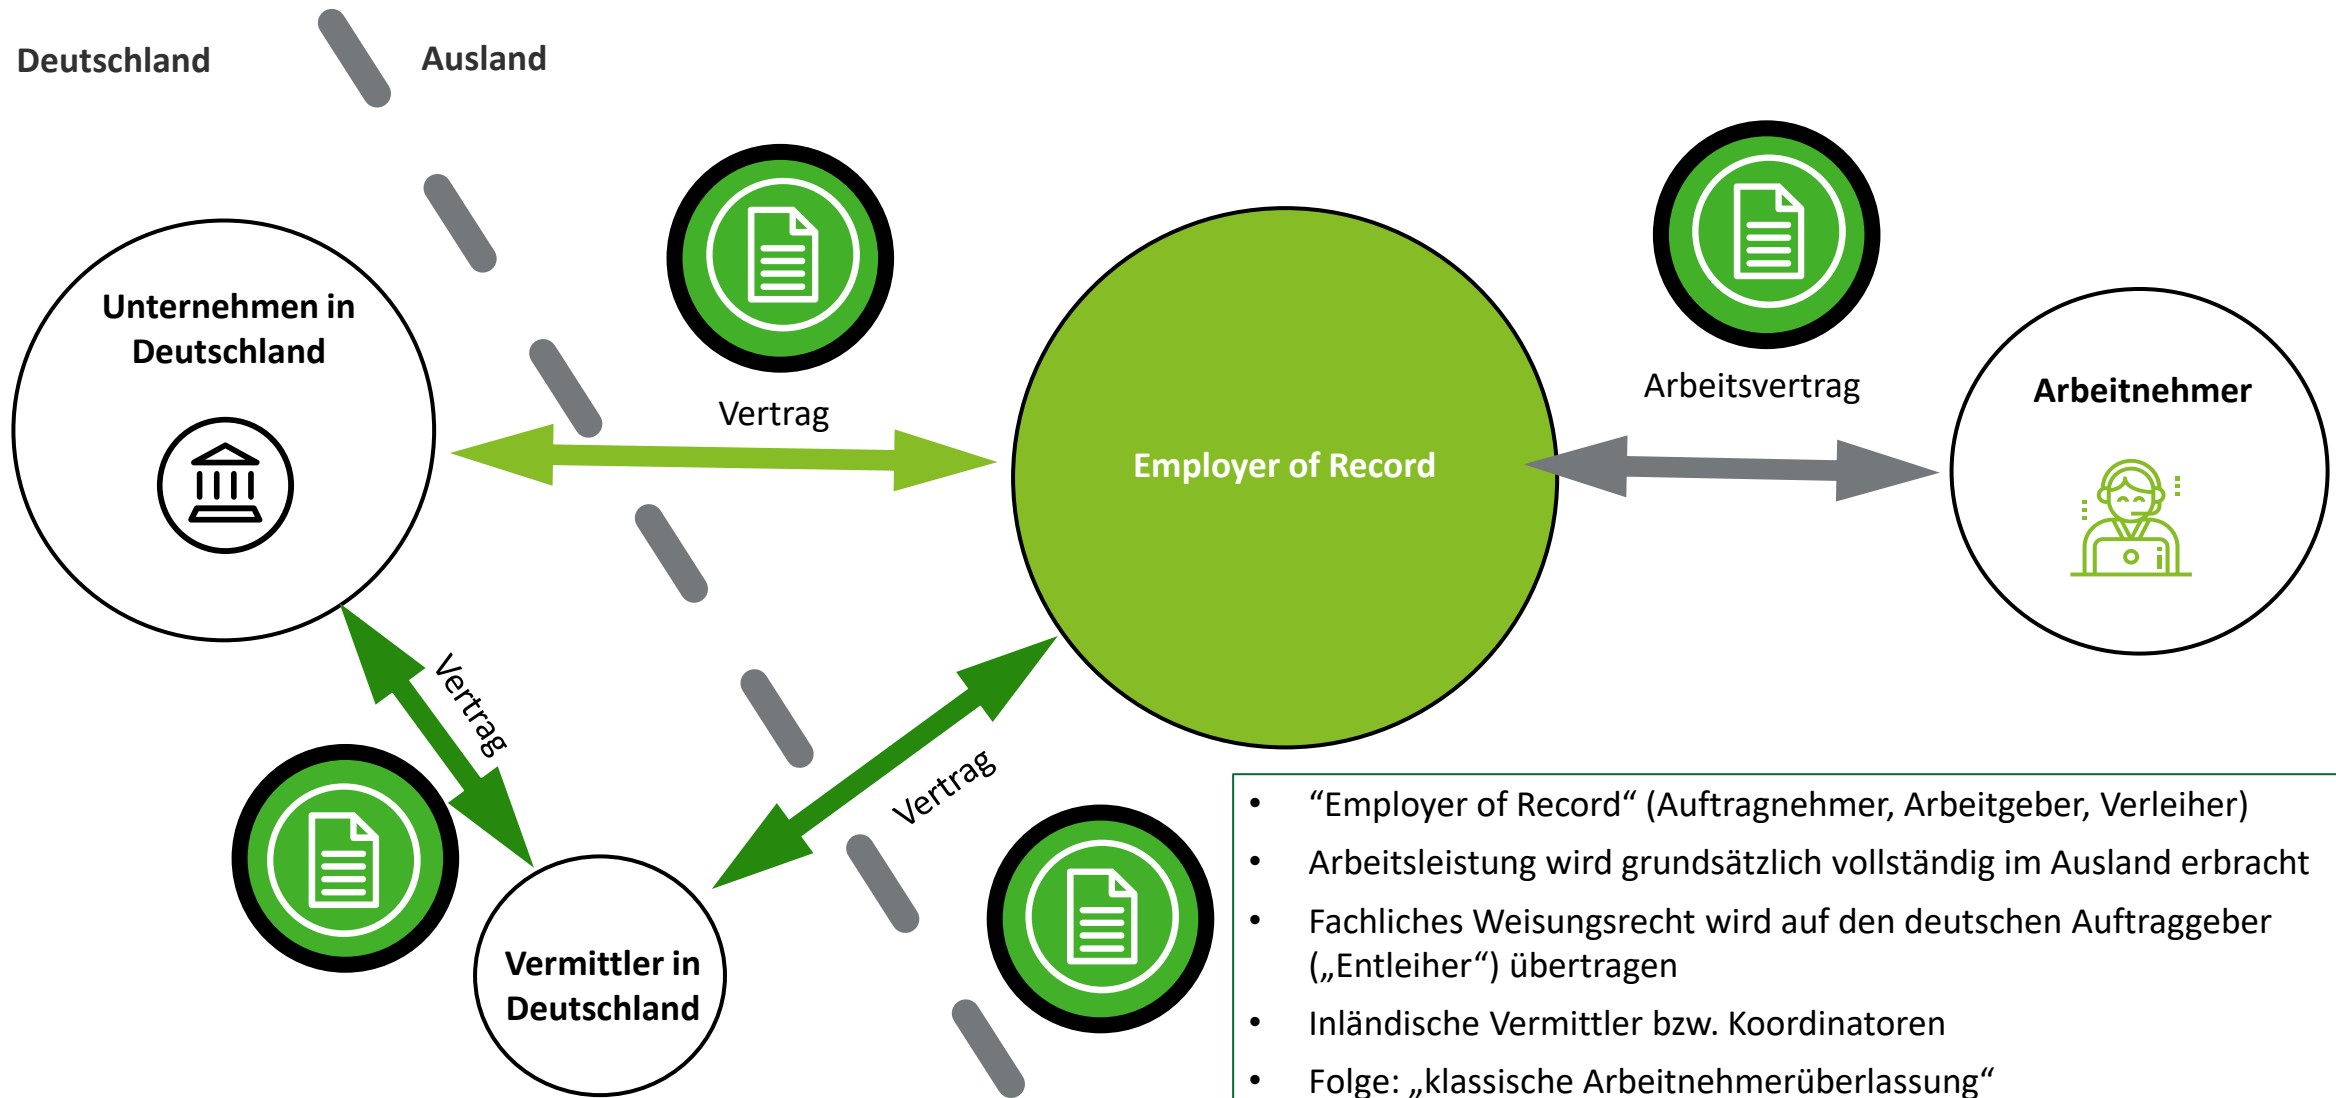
Deutschland

Ausland

Unternehmen in Deutschland

Vertrag

Employer of Record

Arbeitsvertrag

Arbeitnehmer

Vertrag

Vertrag

Vermittler in Deutschland

• “Employer of Record“ (Auftragnehmer, Arbeitgeber, Verleiher)
• Arbeitsleistung wird grundsätzlich vollständig im Ausland erbracht
• Fachliches Weisungsrecht wird auf den deutschen Auftraggeber („Entleiher“) übertragen
• Inländische Vermittler bzw. Koordinatoren
• Folge: „klassische Arbeitnehmerüberlassung“